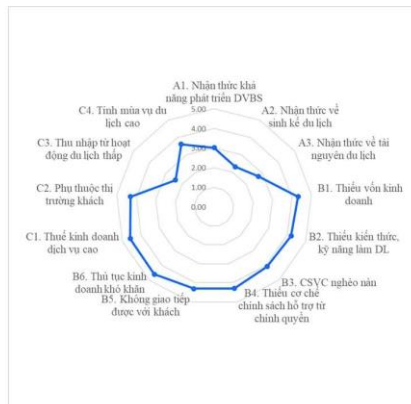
A1. Nhận thức khả năng phát triển DVBS

5.00
4.00
3.00
2.00
1.00
0.00

A2. Nhận thức về sinh kế du lịch

A3. Nhận thức về tài nguyên du lịch

B1. Thiếu vốn kinh doanh

B2. Thiếu kiến thức, kỹ năng làm DL

B3. CSVC nghèo nàn

B4. Thiếu cơ chế chính sách hỗ trợ từ chính quyền

B5. Không giao tiếp được với khách

B6. Thủ tục kinh doanh khó khăn

C1. Thuế kinh doanh dịch vụ cao

C2. Phụ thuộc thị trường khách

C3. Thu nhập từ hoạt động du lịch thấp

C4. Tính mùa vụ du lịch cao